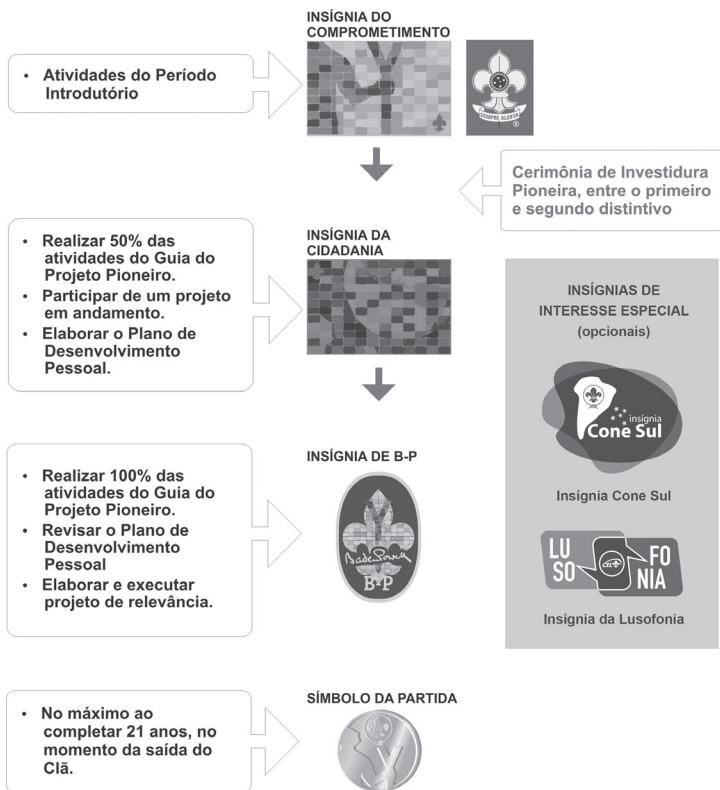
• Atividades do Período Introdutório

INSÍGNIA DO COMPROMETIMENTO

SEMPRE ALERTA

Cerimônia de Investidura Pioneira, entre o primeiro e segundo distintivo

• Realizar 50% das atividades do Guia do Projeto Pioneiro.
• Participar de um projeto em andamento.
• Elaborar o Plano de Desenvolvimento Pessoal.

INSÍGNIA DA CIDADANIA

INSÍGNIAS DE INTERESSE ESPECIAL (opcionais)

insignia Cone Sul

Insígnia Cone Sul

• Realizar 100% das atividades do Guia do Projeto Pioneiro.
• Revisar o Plano de Desenvolvimento Pessoal
• Elaborar e executar projeto de relevância.

INSÍGNIA DE B-P

Baden Powell
B-P

LU SO FO NIA

Insígnia da Lusofonia

• No máximo ao completar 21 anos, no momento da saída do Clã.

SÍMBOLO DA PARTIDA